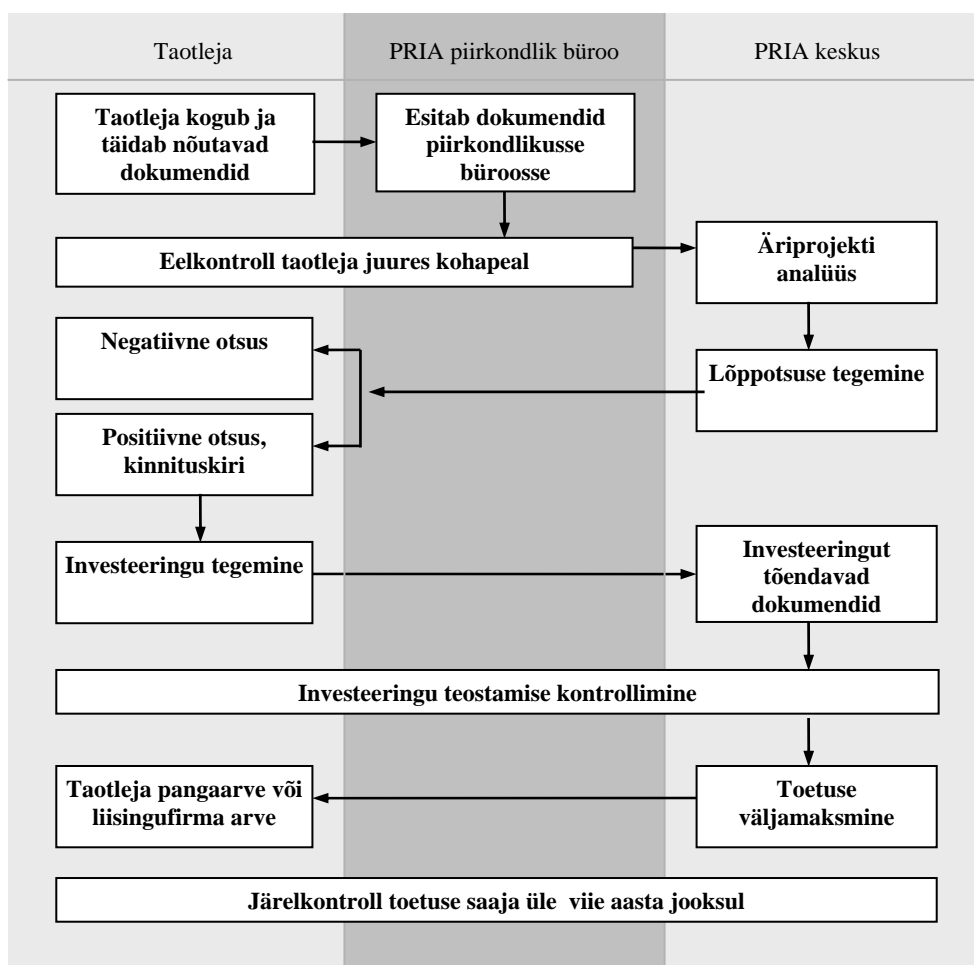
Taotleja

PRIA piirkondlik büroo

PRIA keskus

Taotleja kogub ja täidab nõutavad dokumendid

Esitab dokumendid piirkondlikusse büroosse

Eelkontroll taotleja juures kohapeal

Äriprojekti analüüs

Negatiivne otsus

Lõppotsuse tegemine

Positiivne otsus, kinnituskiri

Investeeringu tegemine

Investeeringut tõendavad dokumendid

Investeeringu teostamise kontrollimine

Taotleja pangaarve või liisingufirma arve

Toetuse väljamaksmine

Järelkontroll toetuse saaja üle viie aasta jooksul